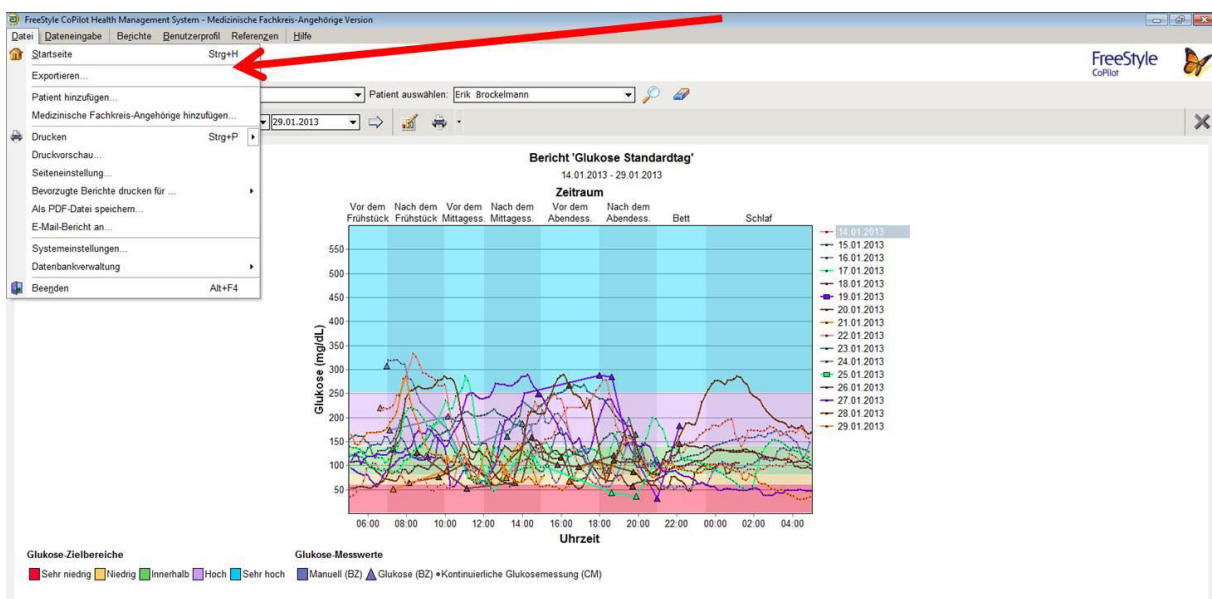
FreeStyle CoPilot Health Management System - Medizinische Fachkreis-Angehörige Version

Datei Dateneingabe Berichte Benutzerprofil Referenzen Hilfe

Startseite Strg+H
Exportieren...
Patient hinzufügen...
Medizinische Fachkreis-Angehörige hinzufügen...
Drucken Strg+P
Druckvorschau...
Seiteneinstellung...
Bevorzugte Berichte drucken für ...
Als PDF-Datei speichern...
E-Mail-Bericht an...
Systemeinstellungen...
Datenbankverwaltung
Beenden Alt+F4

FreeStyle CoPilot

Patient auswählen: Erik Brockelmann

29.01.2013

Bericht 'Glukose Standardtag'
14.01.2013 - 29.01.2013
Zeitraum

Vor dem Frühstück | Nach dem Frühstück | Vor dem Mittagess. | Nach dem Mittagess. | Vor dem Abendess. | Nach dem Abendess. | Bett | Schlaf

Glukose (mg/dL)
550
500
450
400
350
300
250
200
150
100
50

06:00 08:00 10:00 12:00 14:00 16:00 18:00 20:00 22:00 00:00 02:00 04:00
Uhrzeit

14.01.2013
15.01.2013
16.01.2013
17.01.2013
18.01.2013
19.01.2013
20.01.2013
21.01.2013
22.01.2013
23.01.2013
24.01.2013
25.01.2013
26.01.2013
27.01.2013
28.01.2013
29.01.2013

Glukose-Zielbereiche
Sehr niedrig Niedrig Innerhalb Hoch Sehr hoch

Glukose-Messwerte
Manuell (BZ) Glukose (BZ) • Kontinuierliche Glukosemessung (CM)